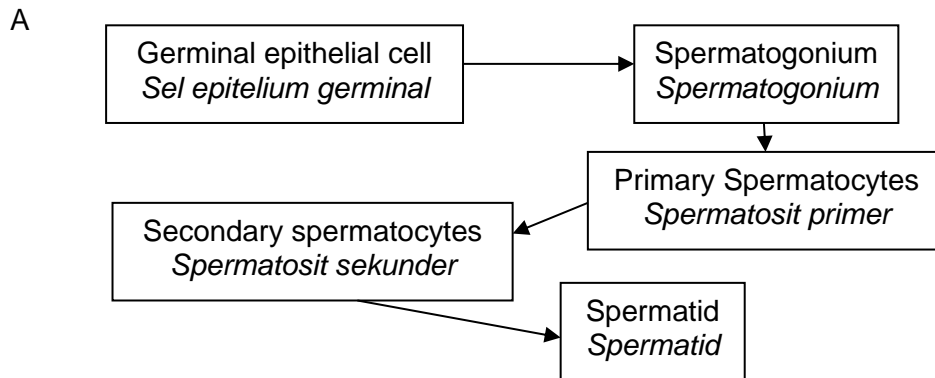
A

Germinal epithelial cell
*Sel epitelium germinal*

Spermatogonium
*Spermatogonium*

Primary Spermatocytes
*Spermatosit primer*

Secondary spermatocytes
*Spermatosit sekunder*

Spermatid
*Spermatid*